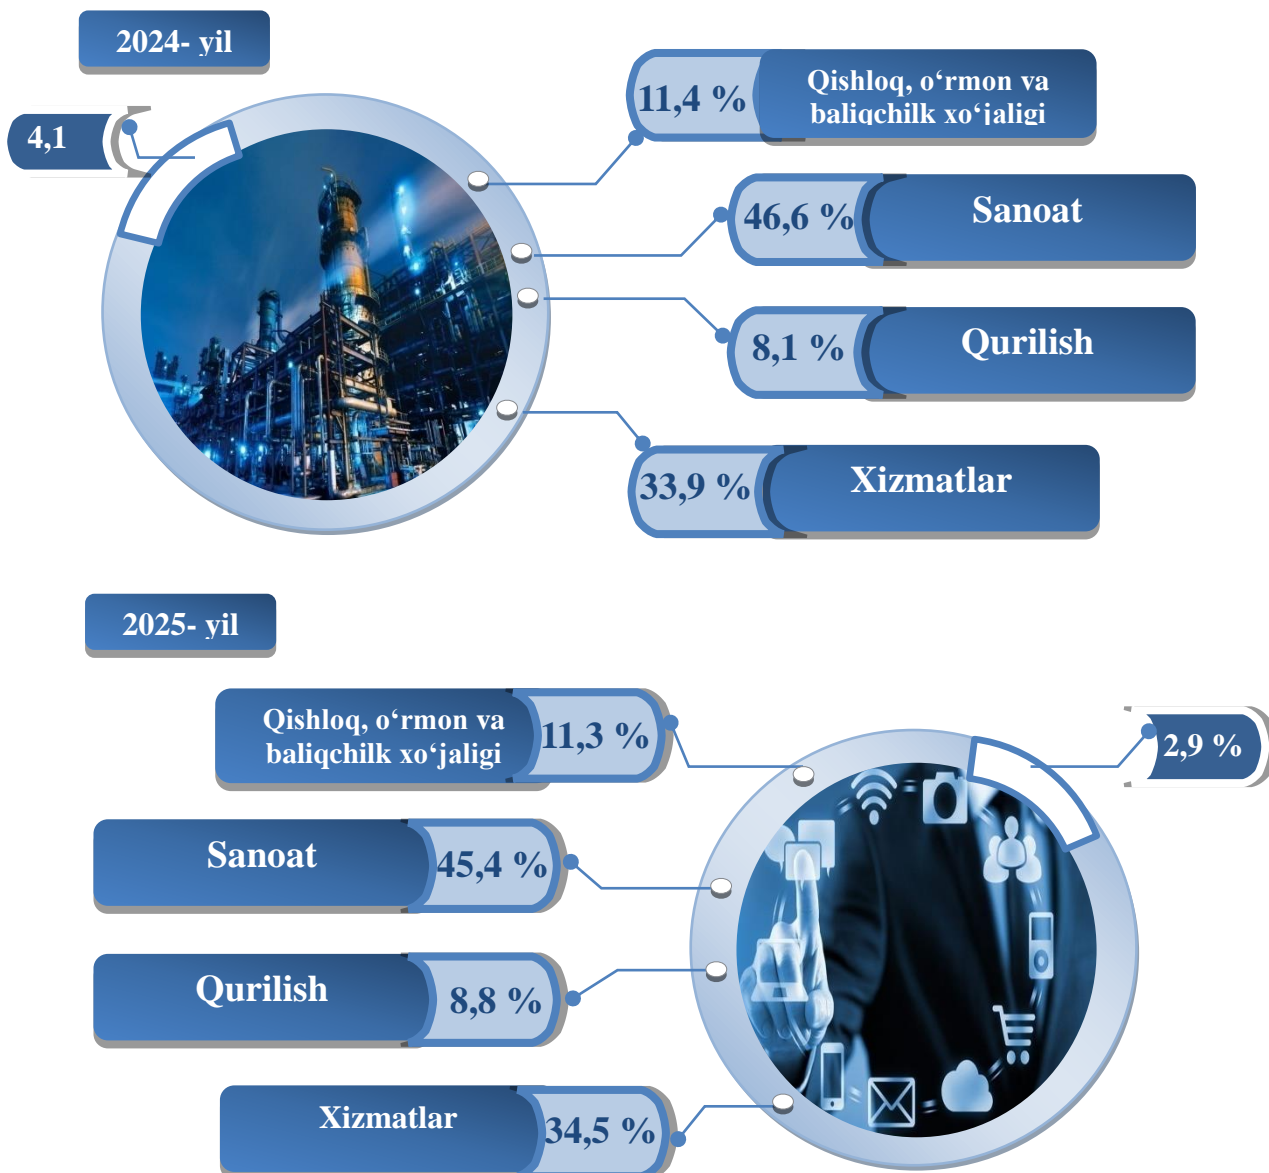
2024- yil

4,1

11,4 %

Qishloq, o‘rmon va baliqchilk xo‘jaligi

46,6 %

Sanoat

8,1 %

Qurilish

33,9 %

Xizmatlar

2025- yil

Qishloq, o‘rmon va baliqchilk xo‘jaligi

11,3 %

2,9 %

Sanoat

45,4 %

Qurilish

8,8 %

Xizmatlar

34,5 %